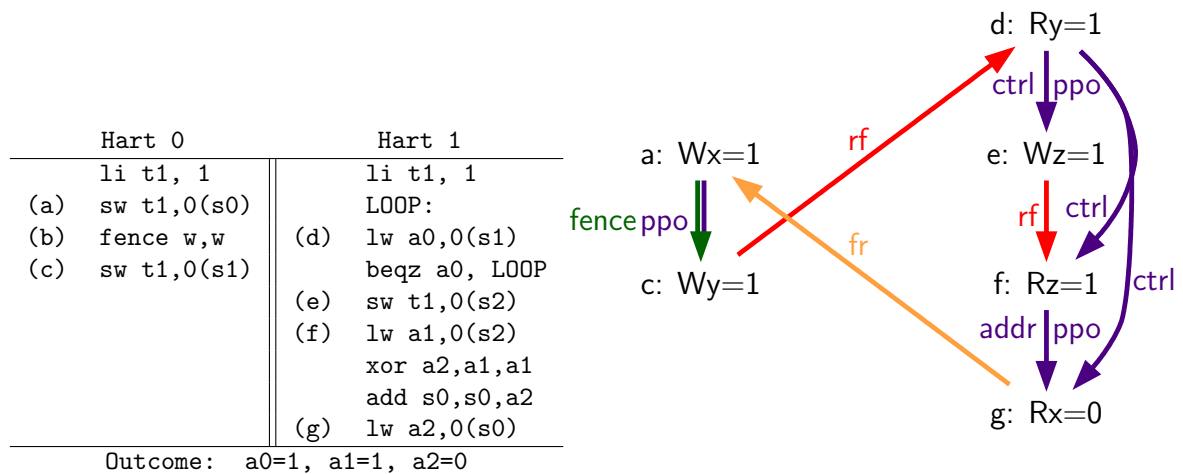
| | Hart 0 | | Hart 1 |
|---|---|---|---|
| | li t1, 1 | | li t1, 1 |
| (a) | sw t1,0(s0) | | LOOP: |
| (b) | fence w,w | (d) | lw a0,0(s1) |
| (c) | sw t1,0(s1) | | beqz a0, LOOP |
| | | (e) | sw t1,0(s2) |
| | | (f) | lw a1,0(s2) |
| | | | xor a2,a1,a1 |
| | | | add s0,s0,a2 |
| | | (g) | lw a2,0(s0) |

Outcome: a0=1, a1=1, a2=0

d: Ry=1
ctrl ppo
rf
a: Wx=1
e: Wz=1
fence ppo
rf ctrl
fr
c: Wy=1
f: Rz=1
ctrl
addr ppo
g: Rx=0